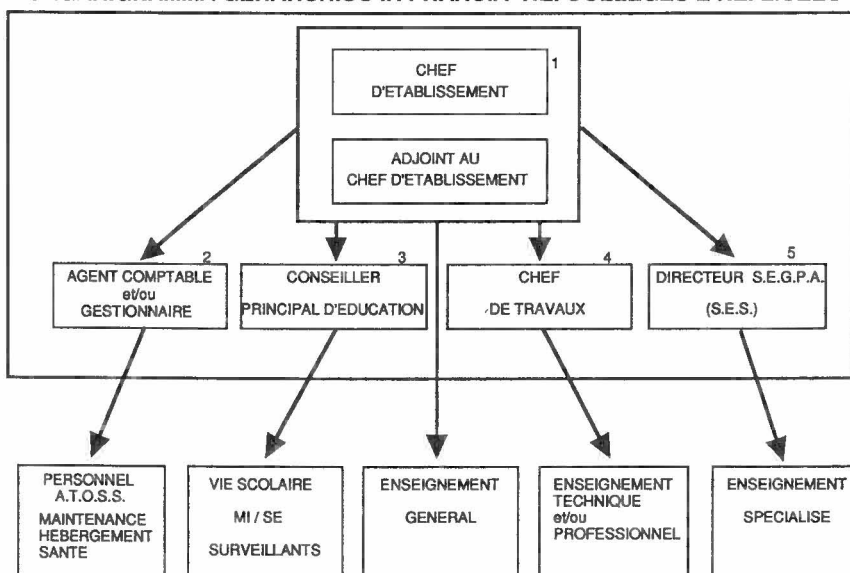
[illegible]

CHEF D'ETABLISSEMENT

1

ADJOINT AU CHEF D'ETABLISSEMENT

2
AGENT COMPTABLE et/ou GESTIONNAIRE

3
CONSEILLER PRINCIPAL D'EDUCATION

4
CHEF DE TRAVAUX

5
DIRECTEUR S.E.G.P.A. (S.E.S.)

PERSONNEL A.T.O.S.S. MAINTENANCE HEBERGEMENT SANTE

VIE SCOLAIRE MI / SE SURVEILLANTS

ENSEIGNEMENT GENERAL

ENSEIGNEMENT TECHNIQUE et/ou PROFESSIONNEL

ENSEIGNEMENT SPECIALISE